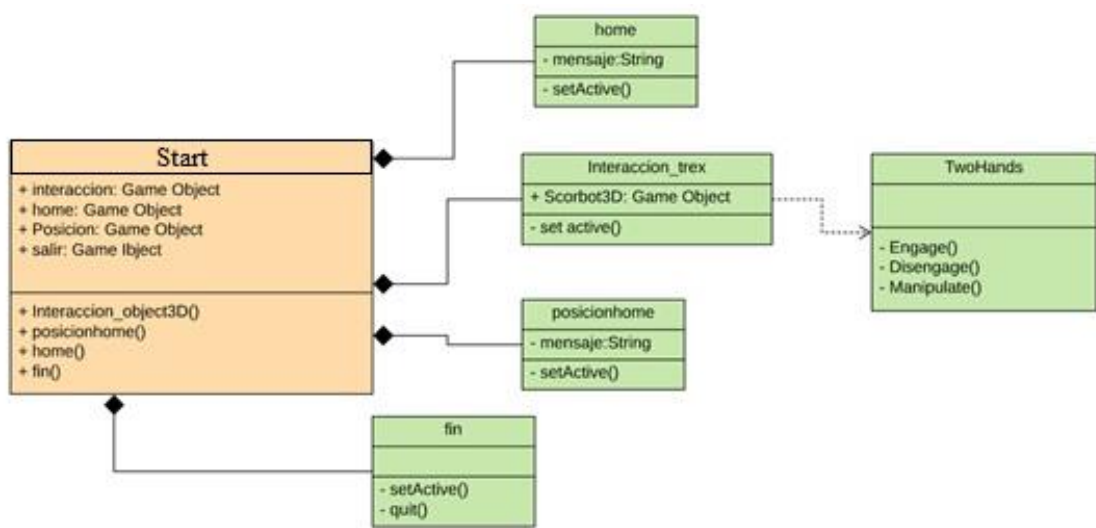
home
- mensaje:String
- setActive()

Start
+ interaccion: Game Object
+ home: Game Object
+ Posicion: Game Object
+ salir: Game Ibject
+ Interaccion_object3D()
+ posicionhome()
+ home()
+ fin()

Interaccion_trex
+ Scorbot3D: Game Object
- set active()

TwoHands
- Engage()
- Disengage()
- Manipulate()

posicionhome
- mensaje:String
- setActive()

fin
- setActive()
- quit()